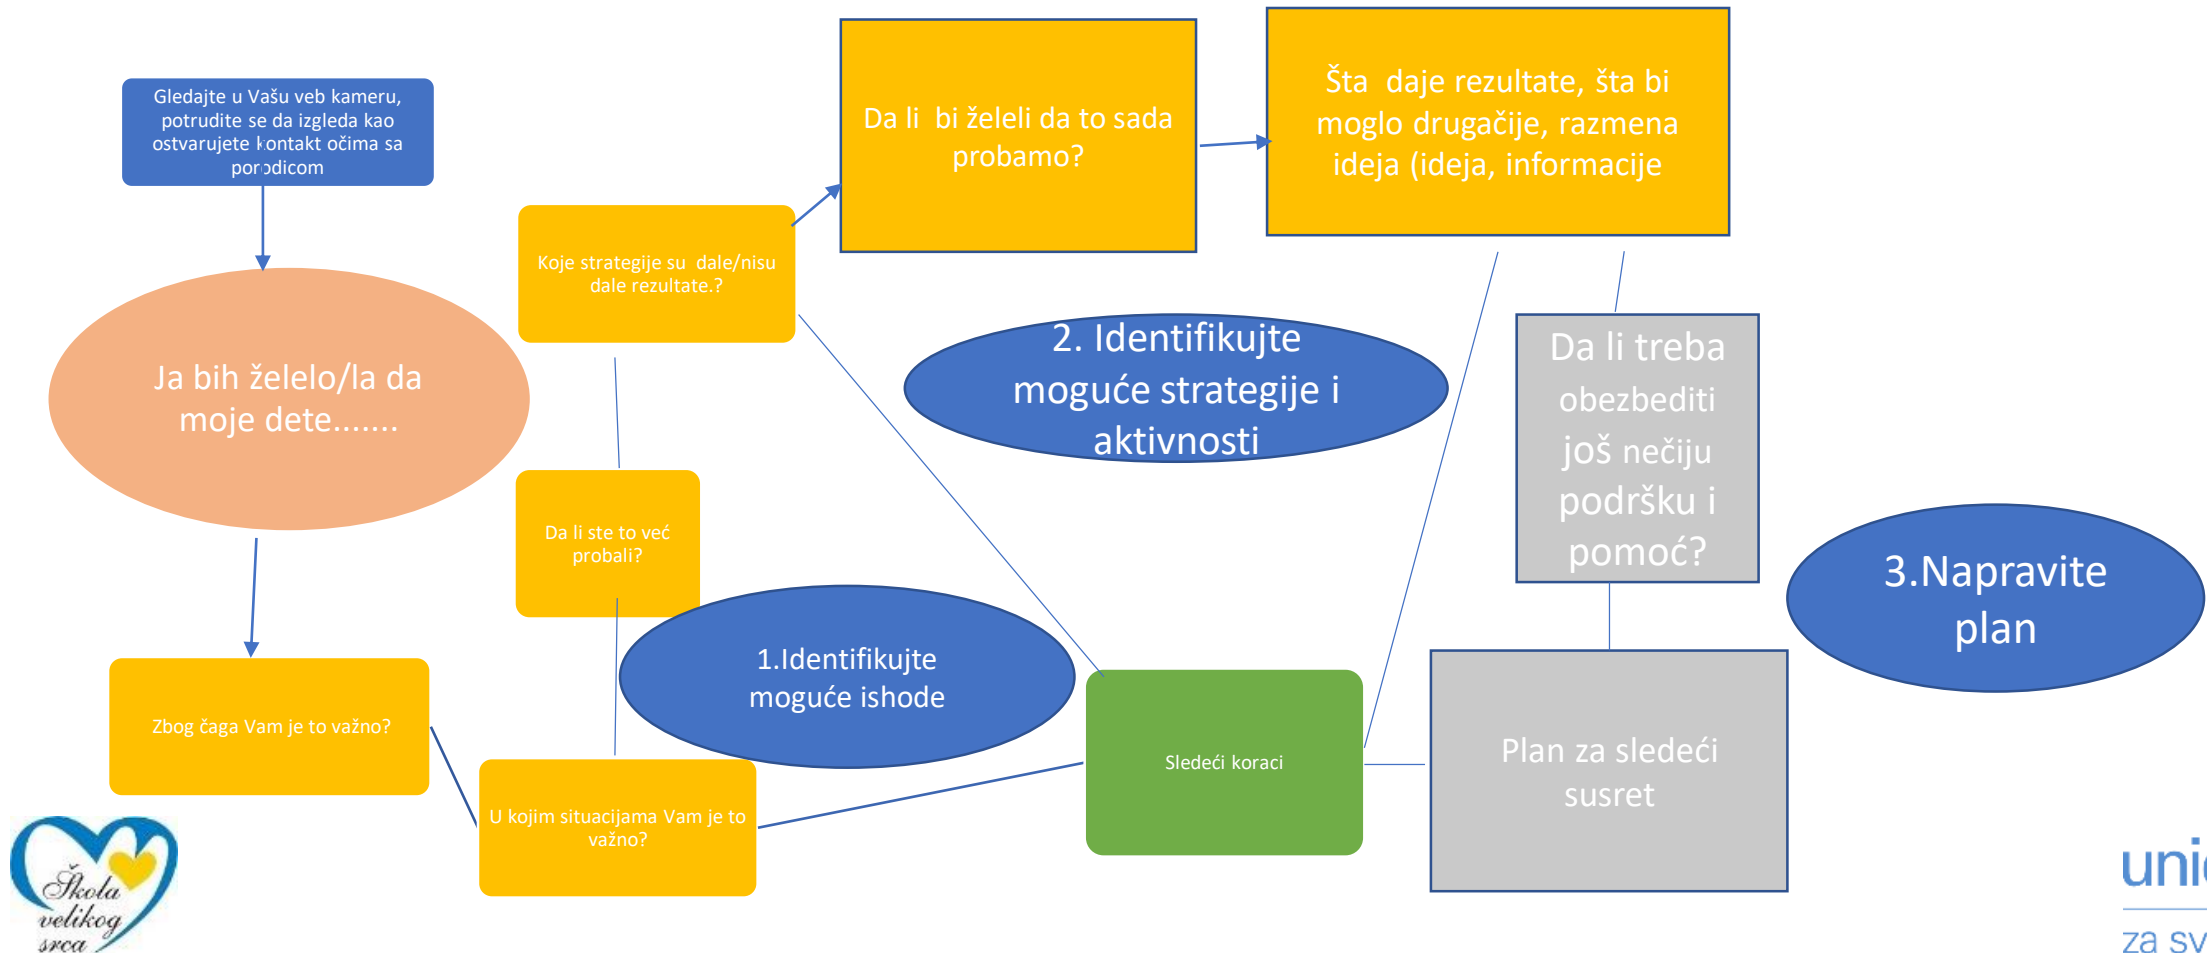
Gledajte u Vašu veb kameru, potrudite se da izgleda kao ostvarujete kontakt očima sa porodicom

Ja bih želelo/la da moje dete.......

Zbog čaga Vam je to važno?

U kojim situacijama Vam je to važno?

Da li ste to već probali?

Koje strategije su dale/nisu dale rezultate.?

Da li bi želeli da to sada probamo?

Šta daje rezultate, šta bi moglo drugačije, razmena ideja (ideja, informacije

2. Identifikujte moguće strategije i aktivnosti

1.Identifikujte moguće ishode

Sledeći koraci

Da li treba obezbediti još nečiju podršku i pomoć?

Plan za sledeći susret

3.Napravite plan

Škola velikog srca

uni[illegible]

za sv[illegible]